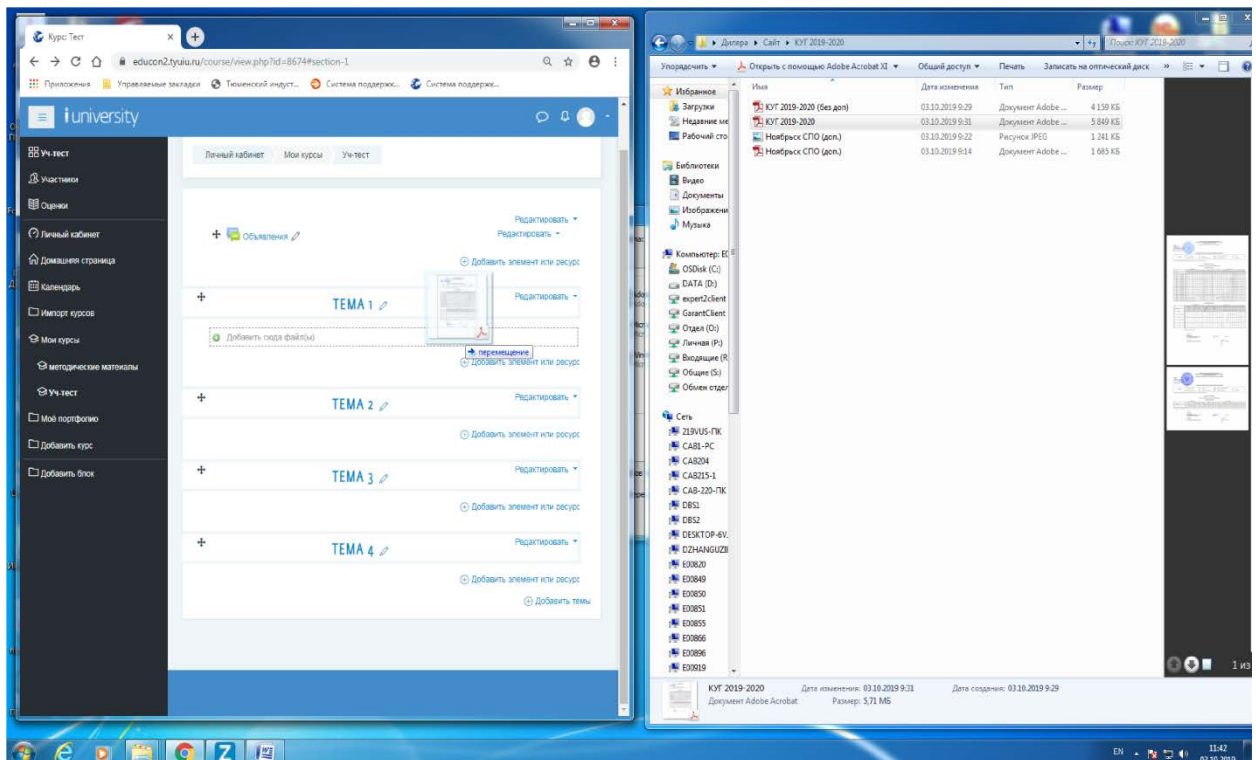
Курс: Тест

educon2.tyuiu.ru/course/view.php?id=8674#section-1

Приложения Управляемые закладки Тюменский индуст... Система поддержк... Система поддержк...

iuniversity

Уч-тест
Участники
Оценки
Личный кабинет
Домашняя страница
Календарь
Импорт курсов
Мои курсы
методические матеиалы
Уч-тест
Моё портфолио
Добавить курс
Добавить блок

Личный кабинет Мои курсы Уч-тест

Редактировать
Объявления
Редактировать
Добавить элемент или ресурс

ТЕМА 1
Редактировать
Добавить сюда файл(ы)
перемещение
Добавить элемент или ресурс

ТЕМА 2
Редактировать
Добавить элемент или ресурс

ТЕМА 3
Редактировать
Добавить элемент или ресурс

ТЕМА 4
Редактировать
Добавить элемент или ресурс
Добавить темы

Дипера ▸ Сайт ▸ КУГ 2019-2020
Поиск: КУГ 2019-2020

Упорядочить Открыть с помощью Adobe Acrobat XI Общий доступ Печать Записать на оптический диск

| Имя | Дата изменения | Тип | Размер |
|---|---|---|---|
| КУГ 2019-2020 (без доп) | 03.10.2019 9:29 | Документ Adobe ... | 4 159 КБ |
| КУГ 2019-2020 | 03.10.2019 9:31 | Документ Adobe ... | 5 849 КБ |
| Ноябрьск СПО (доп.) | 03.10.2019 9:22 | Рисунок JPEG | 1 241 КБ |
| Ноябрьск СПО (доп.) | 03.10.2019 9:14 | Документ Adobe ... | 1 685 КБ |

Избранное
Загрузки
Недавние ме
Рабочий сто
Библиотеки
Видео
Документы
Изображени
Музыка
Компьютер: E(
OSDisk (C:)
DATA (D:)
expert2client
GarantClient
Отдел (O:)
Личная (P:)
Входящие (R
Общие (S:)
Обмен отдел
Сеть
219VUS-ПК
CA81-PC
CA8204
CA8215-1
CA8-220-ПК
DBS1
DBS2
DESKTOP-6V.
DZHANGUZII
E00820
E00849
E00850
E00851
E00855
E00866
E00896
E00919

КУГ 2019-2020 Дата изменения: 03.10.2019 9:31 Дата создания: 03.10.2019 9:29
Документ Adobe Acrobat Размер: 5,71 МБ

1 из

EN 11:42 03.10.2019